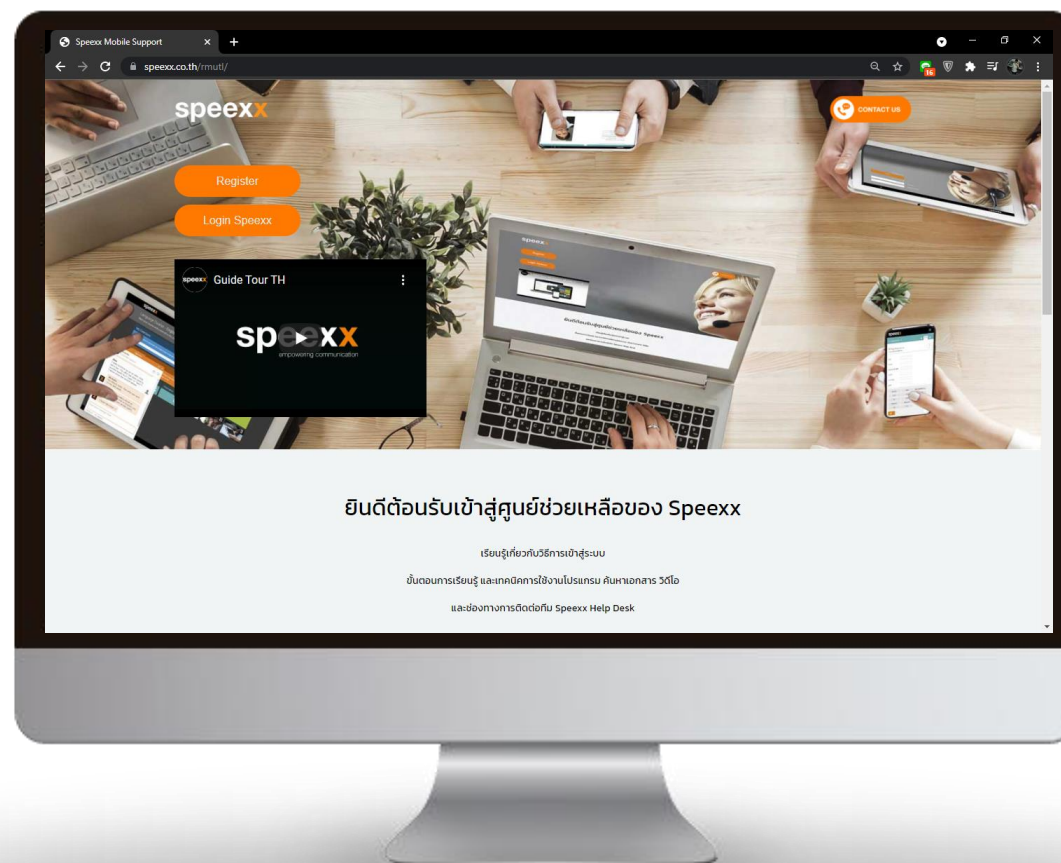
Speexx Mobile Support
speexx.co.th/rmutl/

speexx

CONTACT US

Register

Login Speexx

speexx Guide Tour TH

speexx
empowering communication

ยินดีต้อนรับเข้าสู่ศูนย์ช่วยเหลือของ Speexx

เรียนรู้เกี่ยวกับวิธีการเข้าสู่ระบบ

ขั้นตอนการเรียนรู้ และเทคนิคการใช้งานโปรแกรม ค้นหาเอกสาร วิดีโอ

และช่องทางการติดต่อทีม Speexx Help Desk